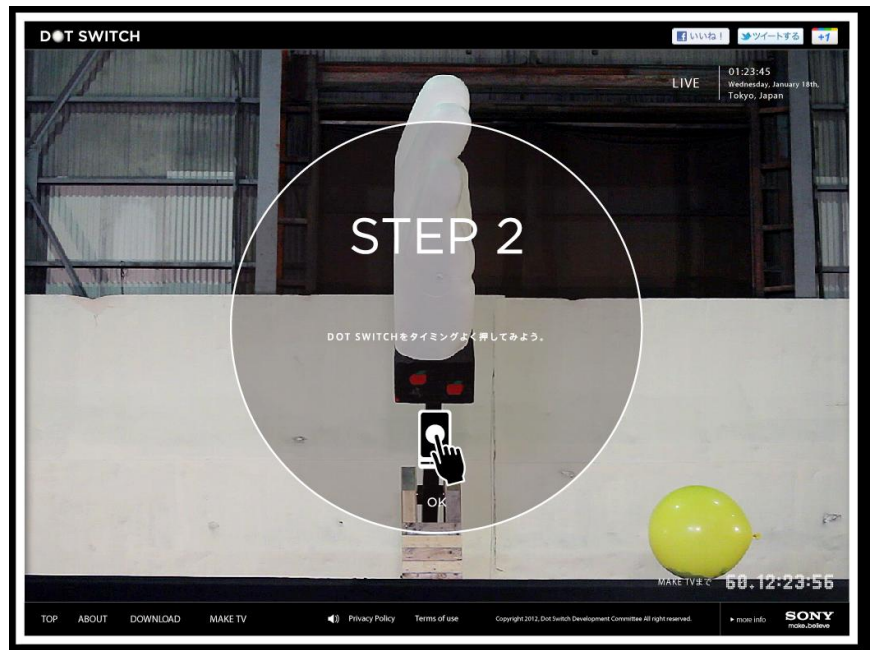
DOT SWITCH

いいね！ ツイートする +1

LIVE

01:23:45
Wednesday, January 18th,
Tokyo, Japan

STEP 2

DOT SWITCHをタイミングよく押してみよう。

OK

MAKE TVまで 60.12:23:56

TOP ABOUT DOWNLOAD MAKE TV

Privacy Policy Terms of use

Copyright 2012, Dot Switch Development Committee All right reserved.

▸ more info

SONY
make.believe